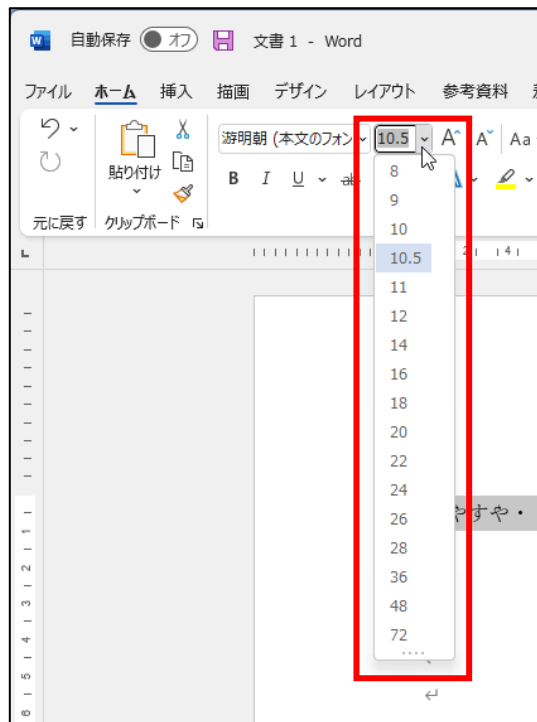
自動保存 オフ 文書 1 - Word

ファイル ホーム 挿入 描画 デザイン レイアウト 参考資料

游明朝 (本文のフォン 10.5 A A Aa

貼り付け

B I U ab

元に戻す クリップボード

8
9
10
10.5
11
12
14
16
18
20
22
24
26
28
36
48
72

やすや・